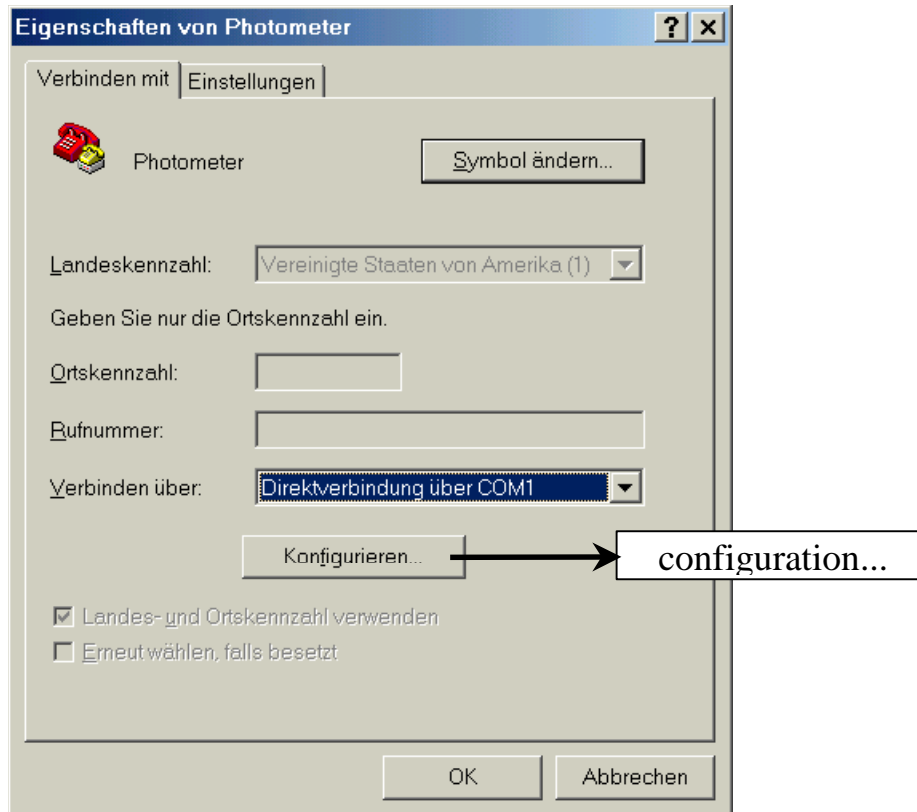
Eigenschaften von Photometer

?

×

Verbinden mit

Einstellungen

Photometer

Symbol ändern...

Landeskennzahl:

Vereinigte Staaten von Amerika (1)

Geben Sie nur die Ortskennzahl ein.

Ortskennzahl:

Rufnummer:

Verbinden über:

Direktverbindung über COM1

Konfigurieren...

configuration...

Landes- und Ortskennzahl verwenden

Erneut wählen, falls besetzt

OK

Abbrechen